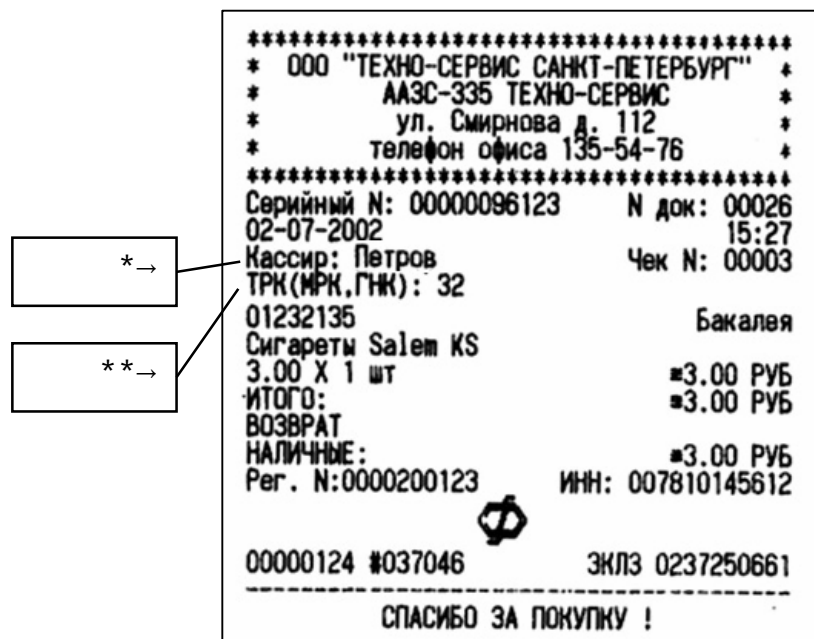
*→

**→

****************************************
* ООО "ТЕХНО-СЕРВИС САНКТ-ПЕТЕРБУРГ" *
* ААЗС-335 ТЕХНО-СЕРВИС *
* ул. Смирнова д. 112 *
* телефон офиса 135-54-76 *
****************************************
Серийный N: 00000096123 N док: 00026
02-07-2002 15:27
Кассир: Петров Чек N: 00003
ТРК(МРК,ГНК): 32
01232135 Бакалея
Сигареты Salem KS
3.00 X 1 шт =3.00 РУБ
ИТОГО: =3.00 РУБ
ВОЗВРАТ
НАЛИЧНЫЕ: =3.00 РУБ
Рег. N:0000200123 ИНН: 007810145612

Ф

00000124 #037046 ЭКЛЗ 0237250661

СПАСИБО ЗА ПОКУПКУ !